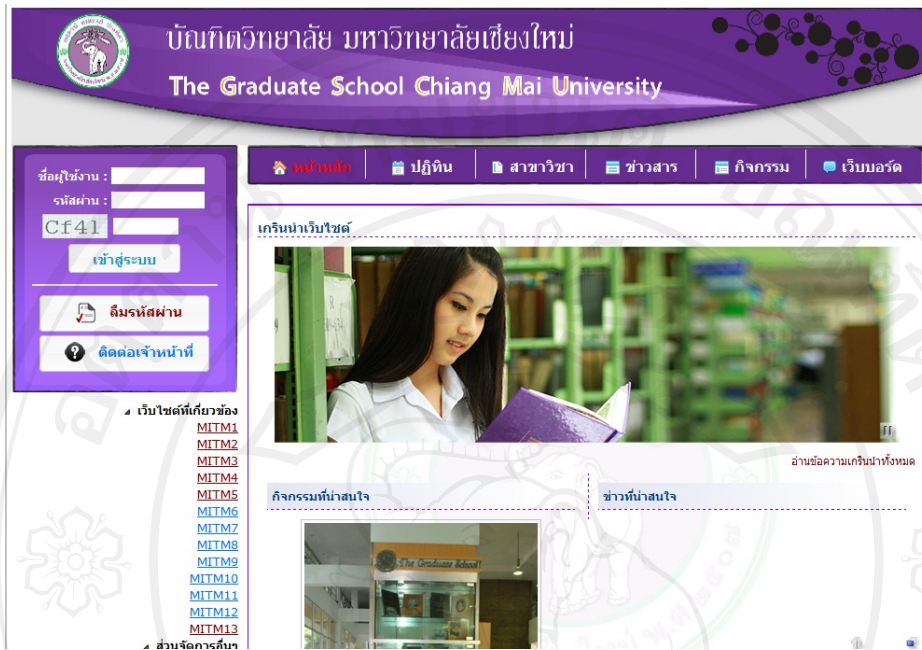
บัณฑิตวิทยาลัย มหาวิทยาลัยเชียงใหม่
The Graduate School Chiang Mai University

ชื่อผู้ใช้งาน :
รหัสผ่าน :
Cf41
เข้าสู่ระบบ
ลืมรหัสผ่าน
ติดต่อเจ้าหน้าที่

เว็บไซต์ที่เกี่ยวข้อง
MITM1
MITM2
MITM3
MITM4
MITM5
MITM6
MITM7
MITM8
MITM9
MITM10
MITM11
MITM12
MITM13
ส่วนจัดการอื่นๆ

หน้าหลัก | ปฏิทิน | สาขาวิชา | ข่าวสาร | กิจกรรม | เว็บบอร์ด

เกริ่นนำเว็บไซต์

อ่านข้อความเกริ่นนำทั้งหมด

กิจกรรมที่น่าสนใจ

ข่าวที่น่าสนใจ

The Graduate School